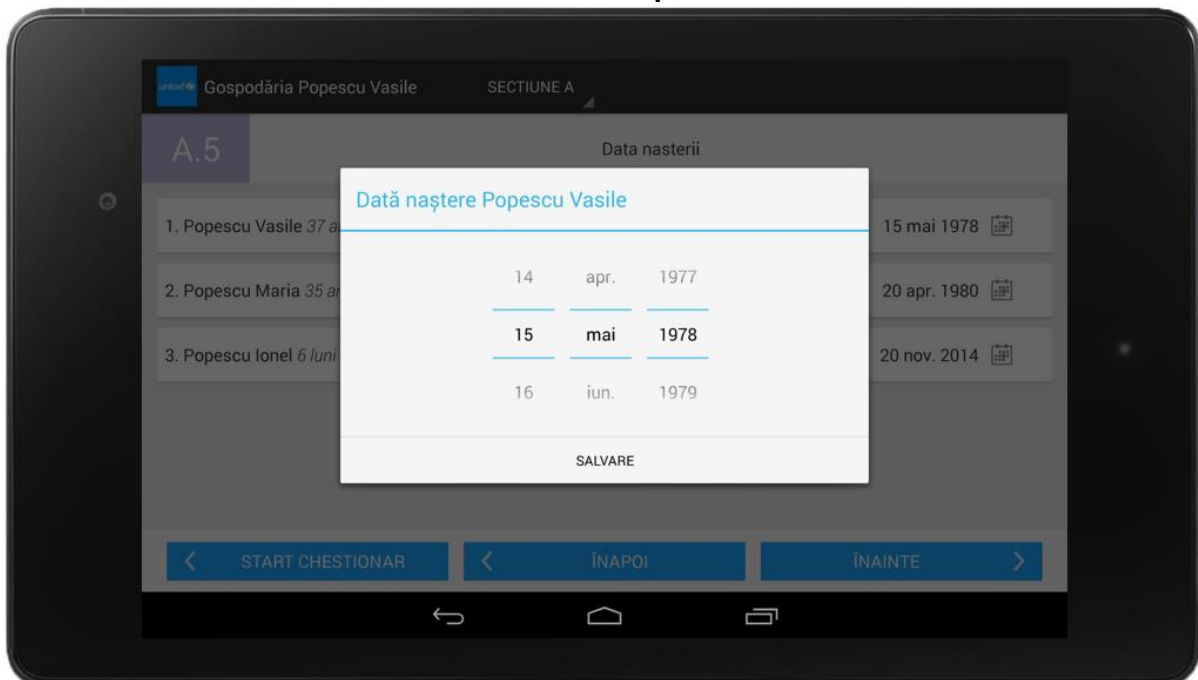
unicef Gospodăria Popescu Vasile SECTIUNE A

A.5

Data nasterii

1. Popescu Vasile 37 a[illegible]

15 mai 1978

2. Popescu Maria 35 a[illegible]

20 apr. 1980

3. Popescu Ionel 6 luni

20 nov. 2014

Dată naştere Popescu Vasile

| 14 | apr. | 1977 |
|---|---|---|
| 15 | mai | 1978 |
| 16 | iun. | 1979 |

SALVARE

START CHESTIONAR

ÎNAPOI

ÎNAINTE